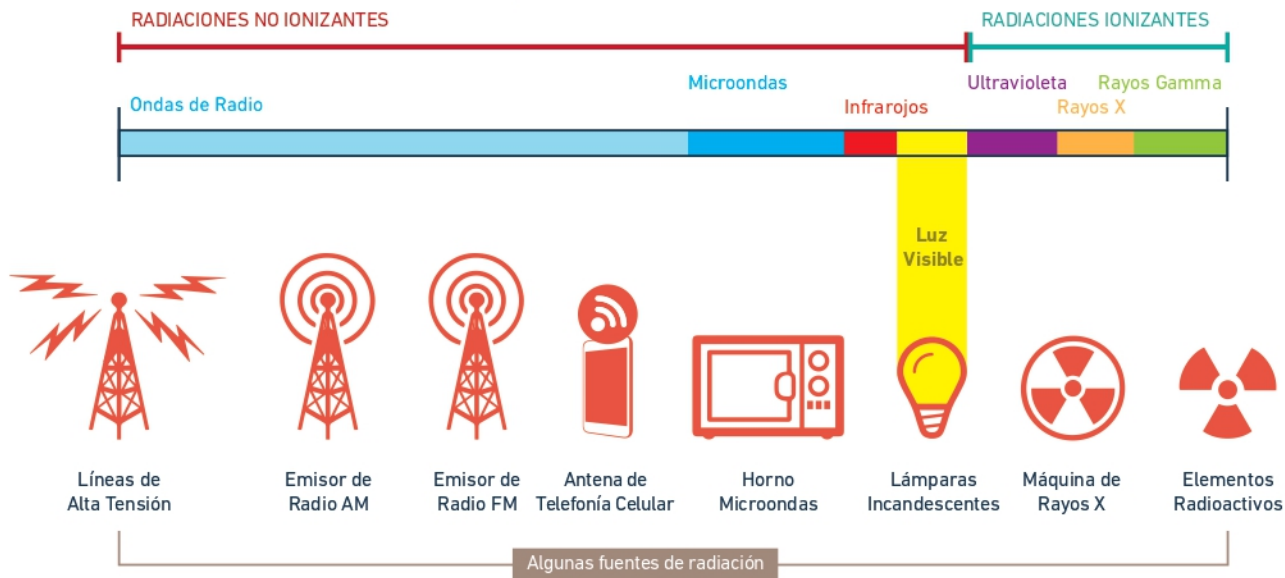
RADIACIONES NO IONIZANTES

RADIACIONES IONIZANTES

Ondas de Radio

Microondas

Infrarojos

Ultravioleta

Rayos X

Rayos Gamma

Luz Visible

Líneas de Alta Tensión

Emisor de Radio AM

Emisor de Radio FM

Antena de Telefonía Celular

Horno Microondas

Lámparas Incandescentes

Máquina de Rayos X

Elementos Radioactivos

Algunas fuentes de radiación